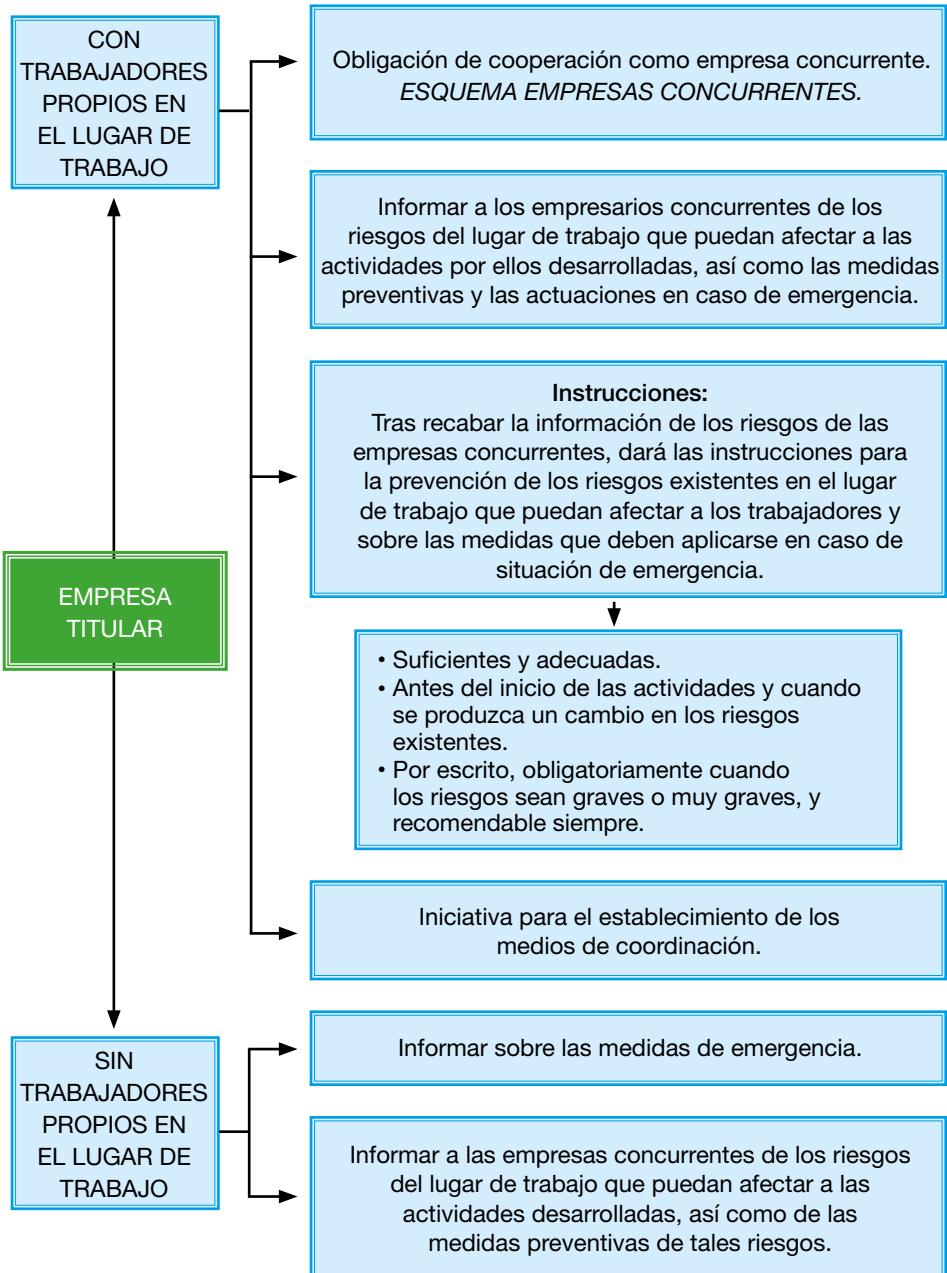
CON TRABAJADORES PROPIOS EN EL LUGAR DE TRABAJO

Obligación de cooperación como empresa concurrente. *ESQUEMA EMPRESAS CONCURRENTES.*

Informar a los empresarios concurrentes de los riesgos del lugar de trabajo que puedan afectar a las actividades por ellos desarrolladas, así como las medidas preventivas y las actuaciones en caso de emergencia.

**Instrucciones:**
Tras recabar la información de los riesgos de las empresas concurrentes, dará las instrucciones para la prevención de los riesgos existentes en el lugar de trabajo que puedan afectar a los trabajadores y sobre las medidas que deben aplicarse en caso de situación de emergencia.

• Suficientes y adecuadas.
• Antes del inicio de las actividades y cuando se produzca un cambio en los riesgos existentes.
• Por escrito, obligatoriamente cuando los riesgos sean graves o muy graves, y recomendable siempre.

EMPRESA TITULAR

Iniciativa para el establecimiento de los medios de coordinación.

SIN TRABAJADORES PROPIOS EN EL LUGAR DE TRABAJO

Informar sobre las medidas de emergencia.

Informar a las empresas concurrentes de los riesgos del lugar de trabajo que puedan afectar a las actividades desarrolladas, así como de las medidas preventivas de tales riesgos.